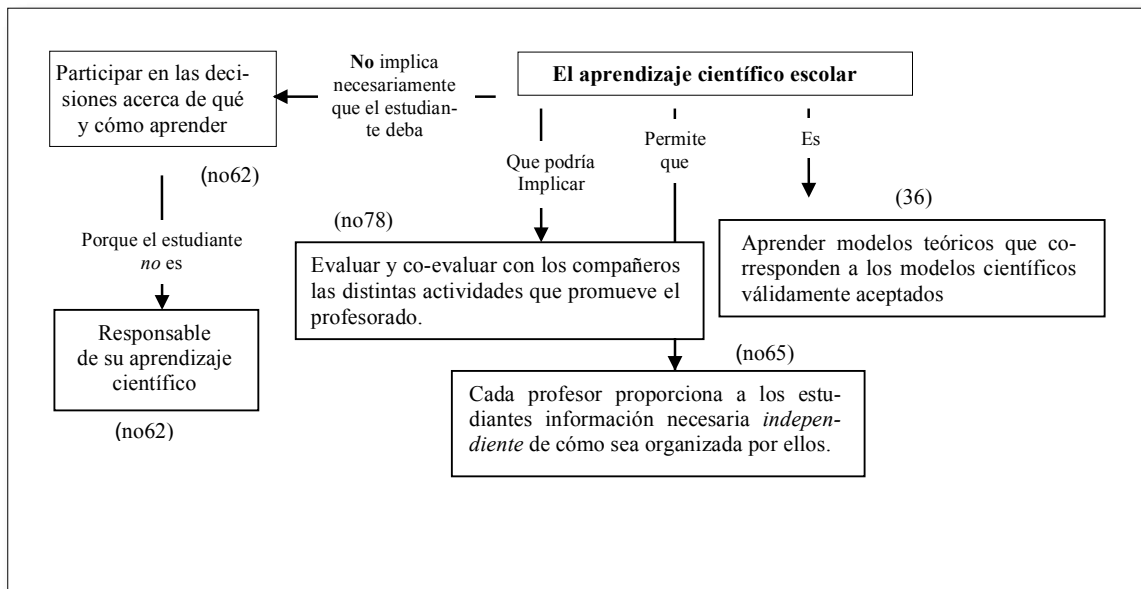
El aprendizaje científico escolar

No implica necesariamente que el estudiante deba

Participar en las decisiones acerca de qué y cómo aprender

(no62)

Porque el estudiante *no* es

Responsable de su aprendizaje científico

(no62)

Que podría Implicar

(no78)

Evaluar y co-evaluar con los compañeros las distintas actividades que promueve el profesorado.

Permite que

(no65)

Cada profesor proporciona a los estudiantes información necesaria *independiente* de cómo sea organizada por ellos.

Es

(36)

Aprender modelos teóricos que corresponden a los modelos científicos válidamente aceptados